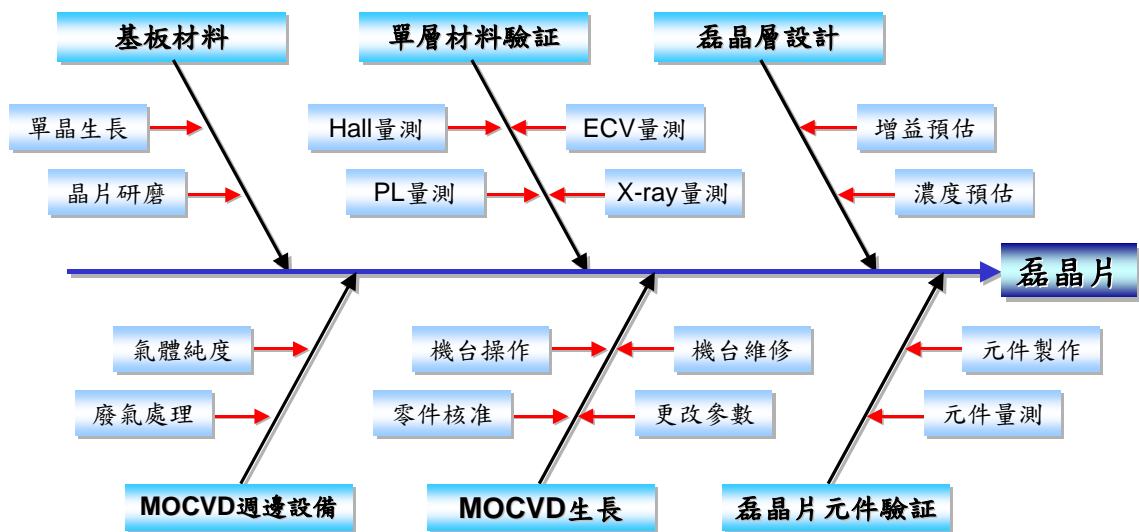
基板材料

單層材料驗証

磊晶層設計

單晶生長

晶片研磨

Hall量測

ECV量測

PL量測

X-ray量測

增益預估

濃度預估

磊晶片

氣體純度

廢氣處理

機台操作

機台維修

零件核准

更改參數

元件製作

元件量測

MOCVD週邊設備

MOCVD生長

磊晶片元件驗証